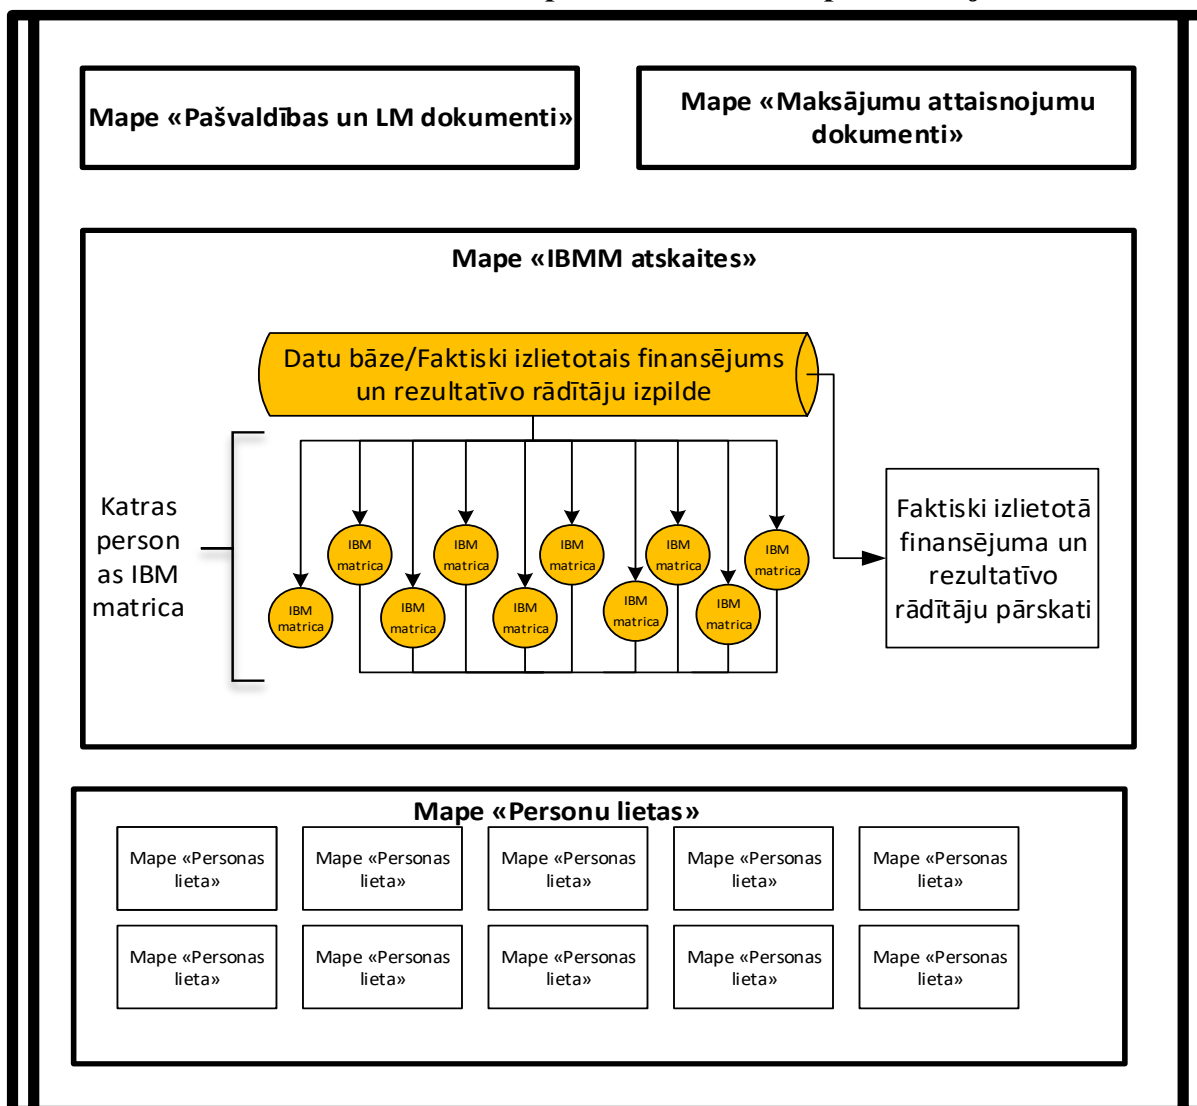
Mape «Pašvaldības un LM dokumenti»

Mape «Maksājumu attaisnojumu dokumenti»

Mape «IBMM atskaites»

Datu bāze/Faktiski izlietotais finansējums un rezultatīvo rādītāju izpilde

Katras person as IBM matrica

IBM matrica

IBM matrica

IBM matrica

IBM matrica

IBM matrica

IBM matrica

IBM matrica

IBM matrica

IBM matrica

IBM matrica

Faktiski izlietotā finansējuma un rezultatīvo rādītāju pārskati

Mape «Personu lietas»

| Mape «Personas lieta» | Mape «Personas lieta» | Mape «Personas lieta» | Mape «Personas lieta» | Mape «Personas lieta» |
|---|---|---|---|---|
| Mape «Personas lieta» | Mape «Personas lieta» | Mape «Personas lieta» | Mape «Personas lieta» | Mape «Personas lieta» |